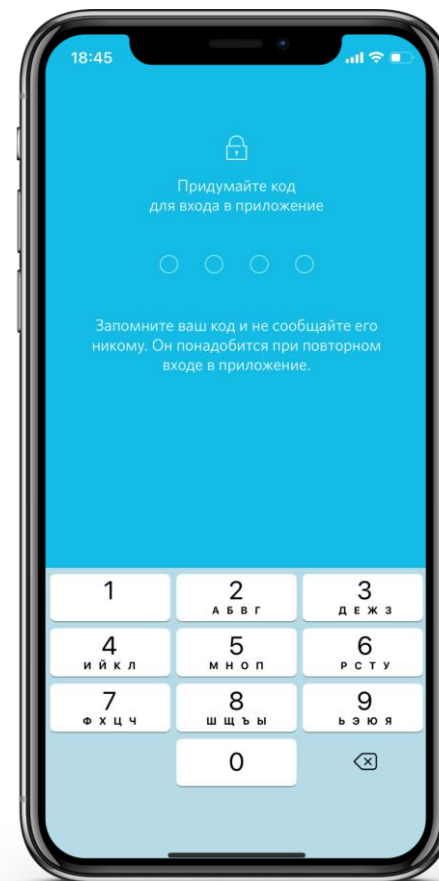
18:45

Придумайте код для входа в приложение

Запомните ваш код и не сообщайте его никому. Он понадобится при повторном входе в приложение.

1
2 А Б В Г
3 Д Е Ж З
4 И Й К Л
5 М Н О П
6 Р С Т У
7 Ф Х Ц Ч
8 Ш Щ Ъ Ы
9 Ь Э Ю Я
0